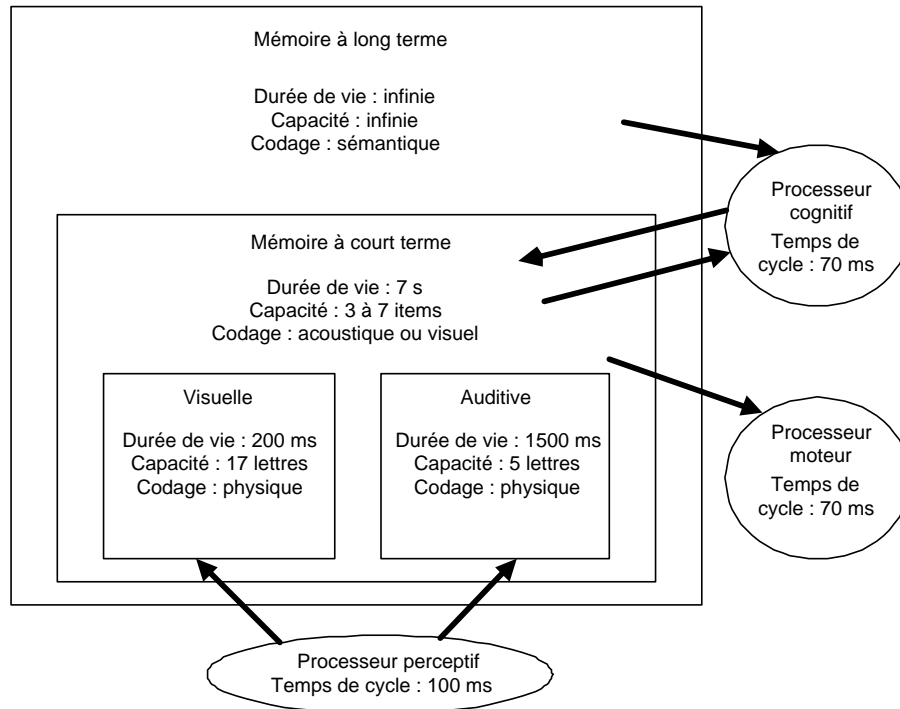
Mémoire à long terme

Durée de vie : infinie
Capacité : infinie
Codage : sémantique

Processeur cognitif
Temps de cycle : 70 ms

Mémoire à court terme

Durée de vie : 7 s
Capacité : 3 à 7 items
Codage : acoustique ou visuel

Processeur moteur
Temps de cycle : 70 ms

Visuelle

Durée de vie : 200 ms
Capacité : 17 lettres
Codage : physique

Auditive

Durée de vie : 1500 ms
Capacité : 5 lettres
Codage : physique

Processeur perceptif
Temps de cycle : 100 ms